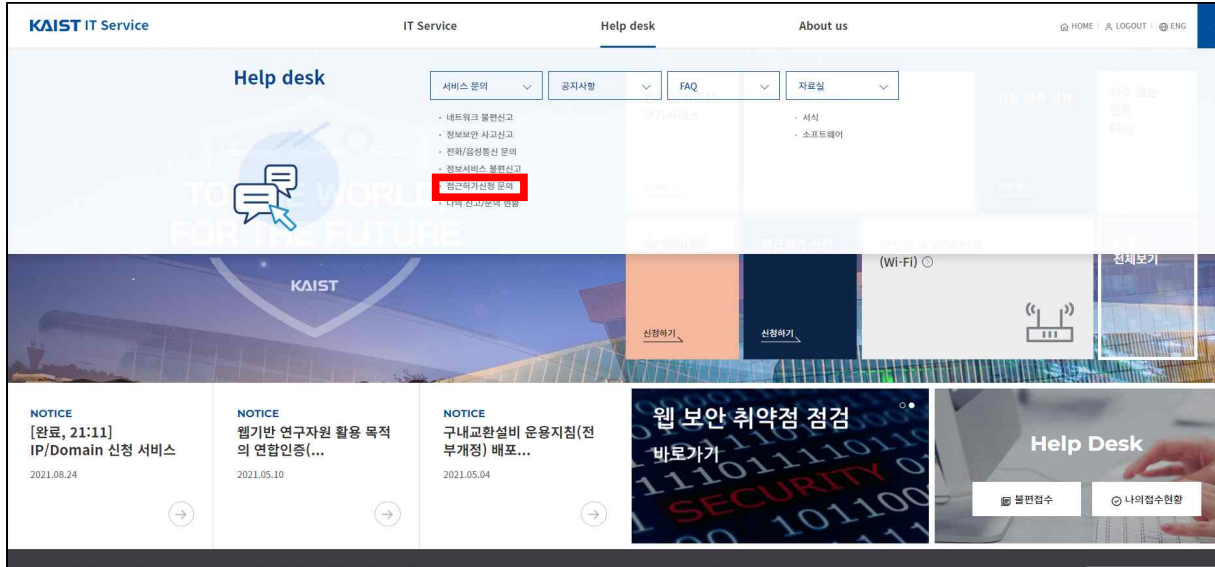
KAIST IT Service

IT Service
Help desk
About us

HOME | LOGOUT | ENG

Help desk

서비스 문의
공지사항
FAQ
자료실

· 네트워크 불편신고
· 정보보안 사고신고
· 전화/음성통신 문의
· 정보서비스 불편신고
· 접근허가신청 문의
· 나의 신고/문의 현황

· 서식
· 소프트웨어

TO THE WORLD
FOR THE FUTURE

KAIST

(Wi-Fi)

전체보기

신청하기
신청하기

NOTICE
[완료, 21:11] IP/Domain 신청 서비스
2021.08.24

NOTICE
웹기반 연구자원 활용 목적의 연합인증(...
2021.05.10

NOTICE
구내교환설비 운용지침(전부개정) 배포...
2021.05.04

웹 보안 취약점 점검
바로가기
SECURITY

Help Desk
불편접수
나의접수현황